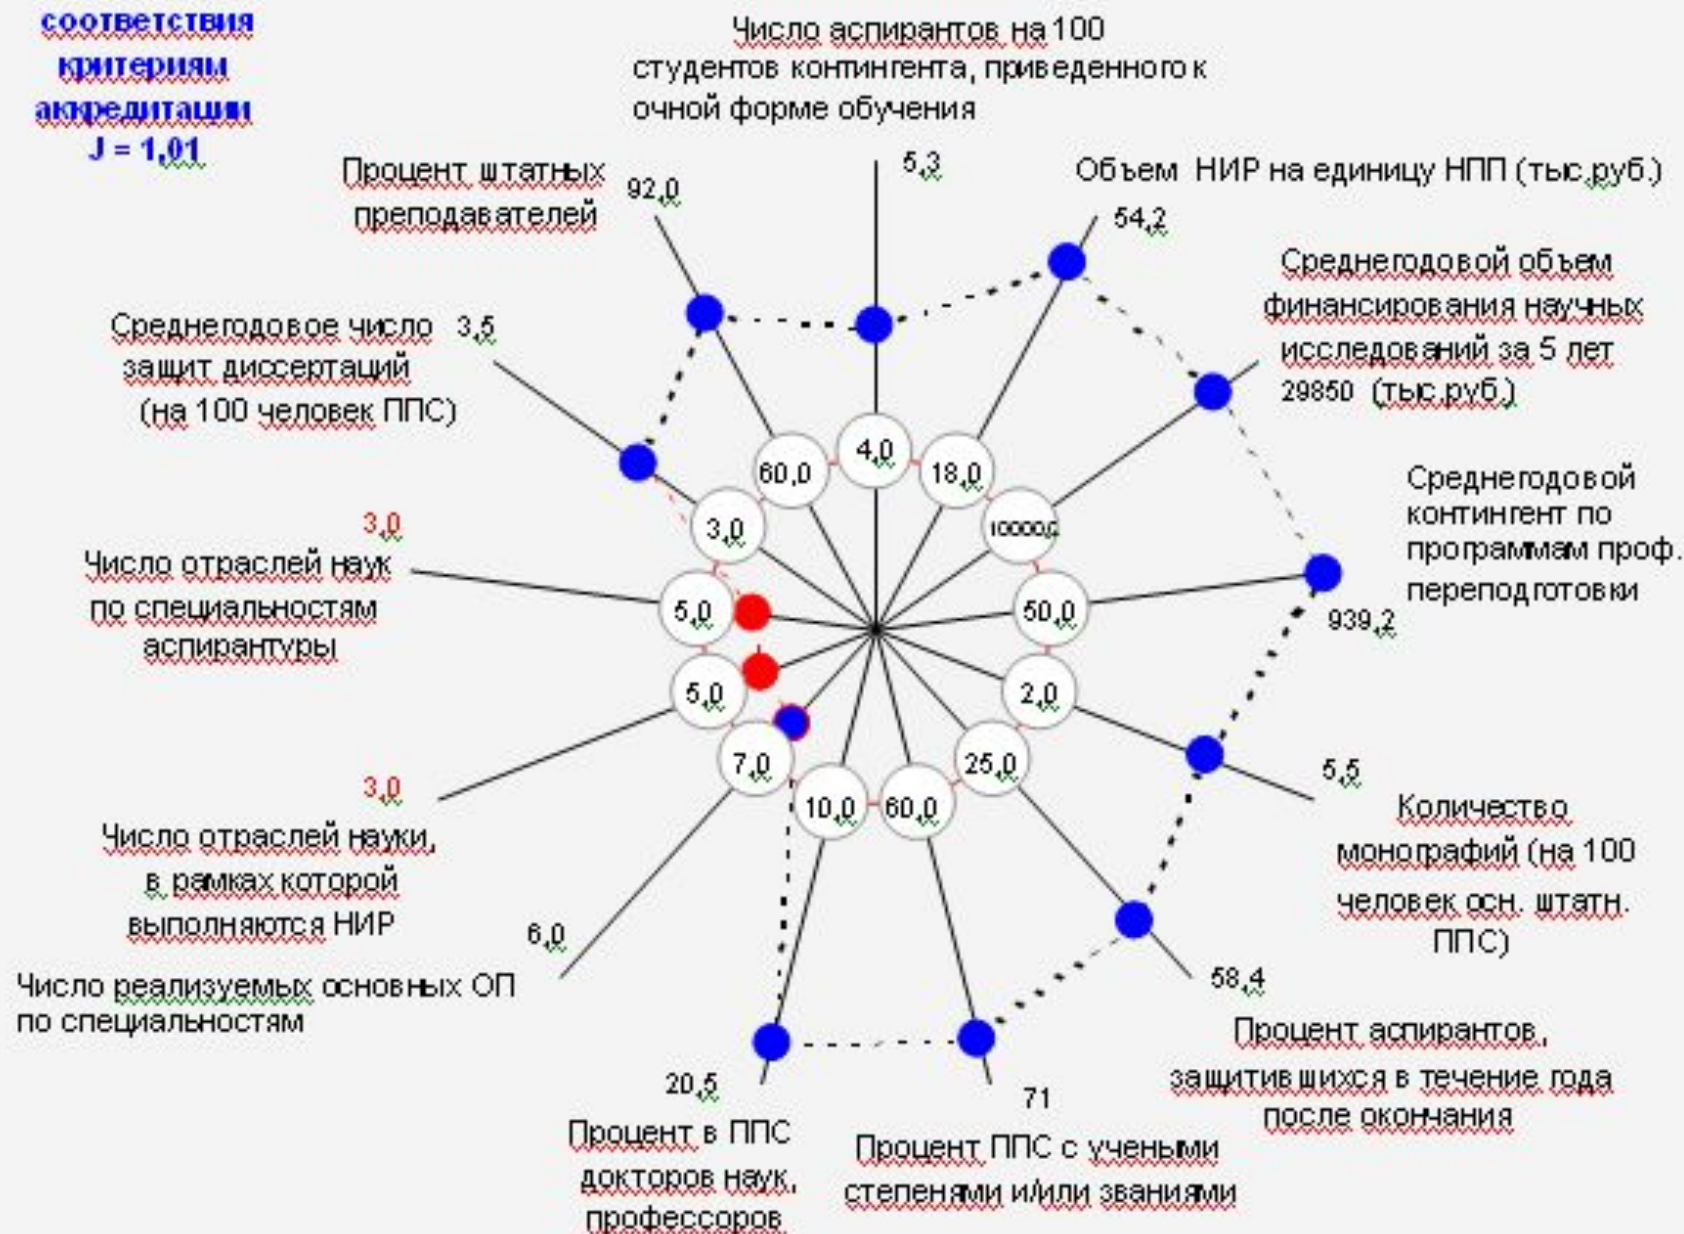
соответствия критериям аккредитации J = 1,01

Число аспирантов на 100 студентов контингента, приведенного к очной форме обучения

5,3

Процент штатных преподавателей 92,0

Объем НИР на единицу НПП (тыс.руб.)

54,2

Среднегодовой объем финансирования научных исследований за 5 лет 29850 (тыс.руб.)

Среднегодовое число защит диссертаций (на 100 человек ППС) 3,5

Среднегодовой контингент по программам проф. переподготовки

939,2

3,0

Число отраслей наук по специальностям аспирантуры

60,0

4,0

18,0

3,0

100000

5,0

50,0

5,0

2,0

7,0

25,0

10,0

60,0

5,5

3,0

Число отраслей науки, в рамках которой выполняются НИР

Количество монографий (на 100 человек осн. штатн. ППС)

6,0

Число реализуемых основных ОП по специальностям

58,4

Процент аспирантов, защитившихся в течение года после окончания

20,5

71

Процент в ППС докторов наук, профессоров

Процент ППС с учеными степенями и/или званиями